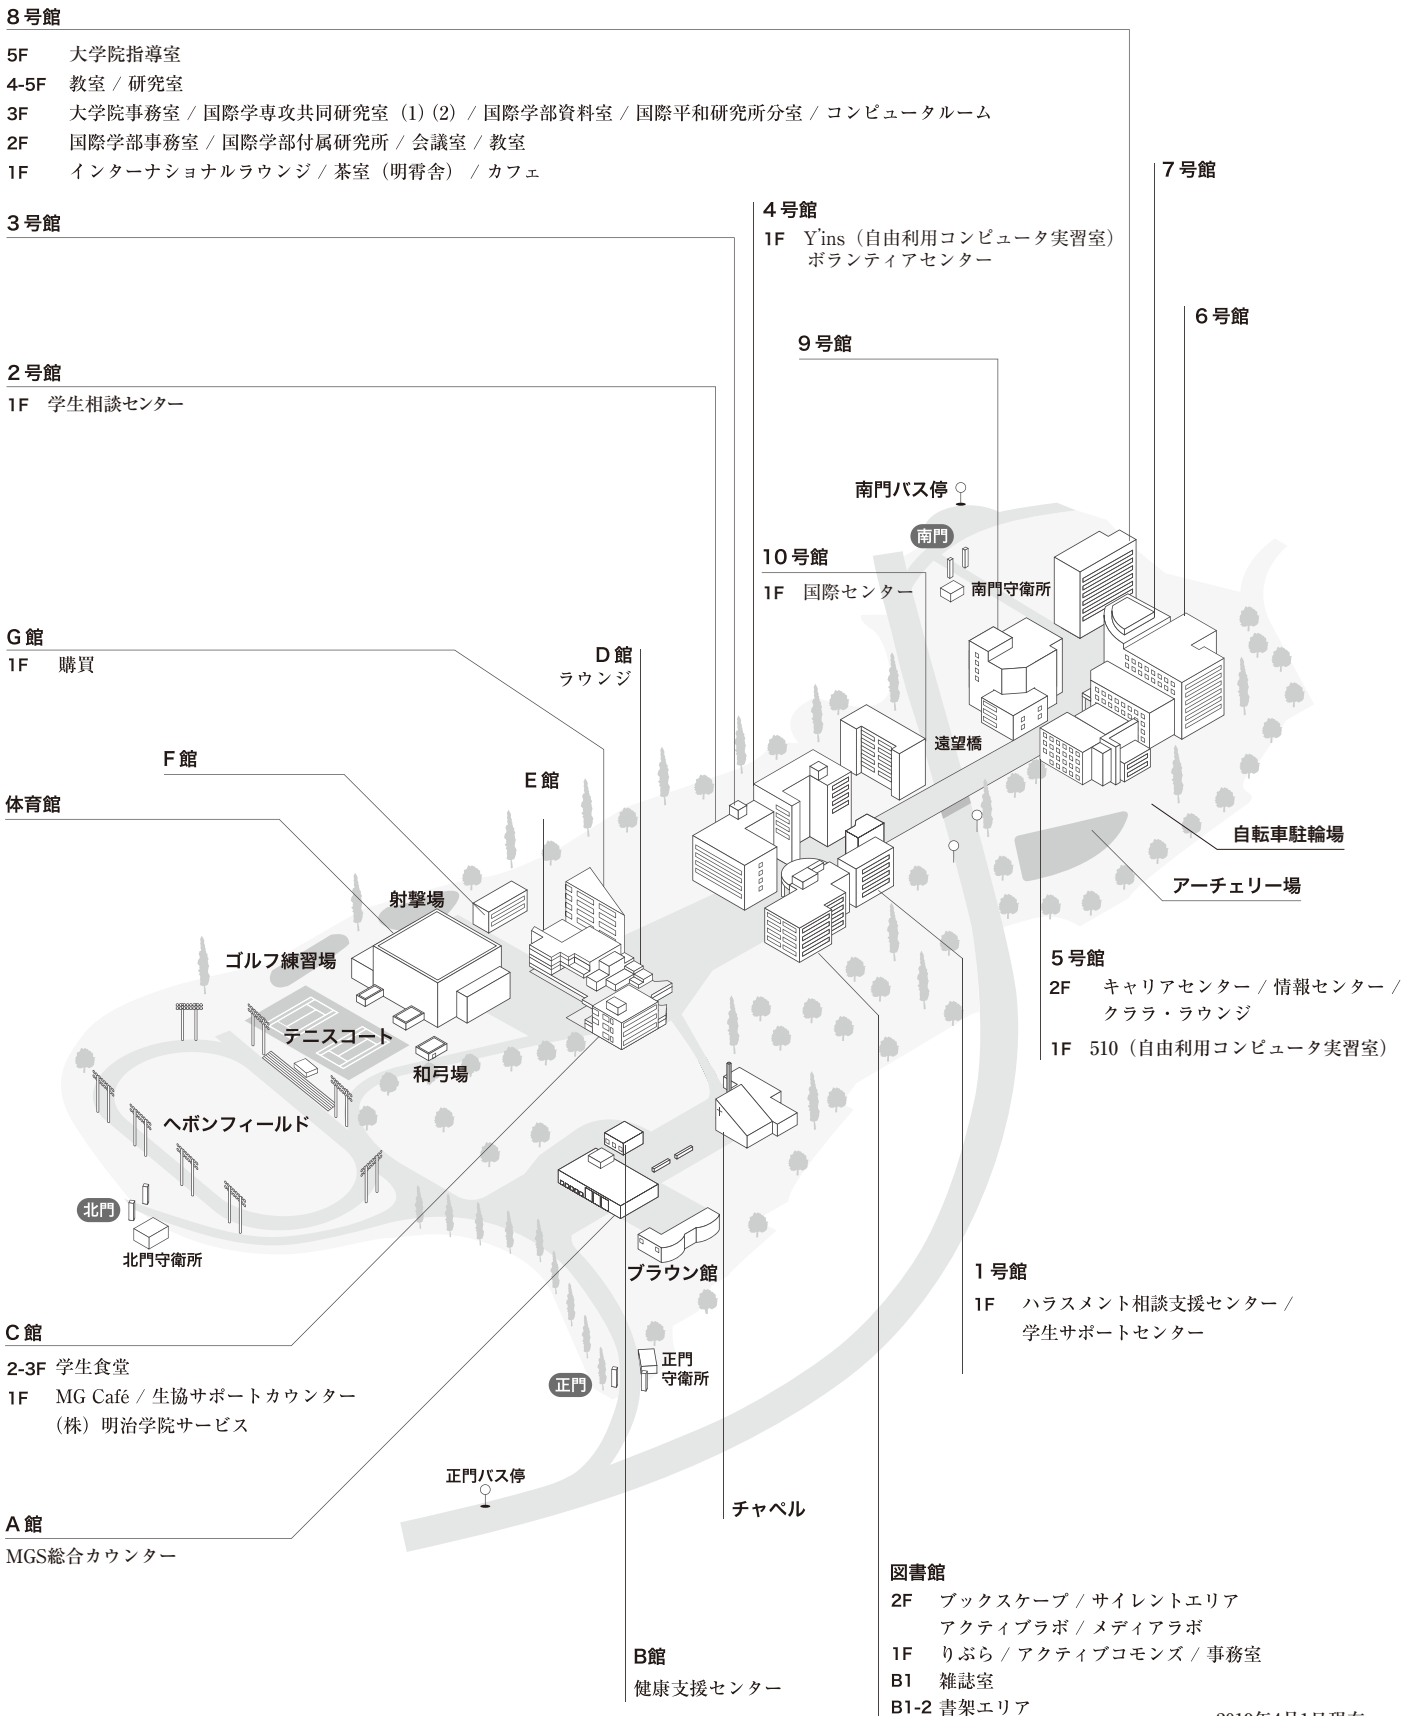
8号館
5F 大学院指導室
4-5F 教室 / 研究室
3F 大学院事務室 / 国際学専攻共同研究室（1）(2) / 国際学部資料室 / 国際平和研究所分室 / コンピュータルーム
2F 国際学部事務室 / 国際学部付属研究所 / 会議室 / 教室
1F インターナショナルラウンジ / 茶室（明霄舎） / カフェ

7号館

3号館

4号館
1F Y'ins（自由利用コンピュータ実習室）
ボランティアセンター

6号館

9号館

2号館
1F 学生相談センター

南門バス停

南門

南門守衛所

10号館
1F 国際センター

G館
1F 購買

D館
ラウンジ

遠望橋

F館

E館

体育館

自転車駐輪場

射撃場

アーチェリー場

ゴルフ練習場

5号館
2F キャリアセンター / 情報センター / クララ・ラウンジ
1F 510（自由利用コンピュータ実習室）

テニスコート

和弓場

ヘボンフィールド

北門

北門守衛所

ブラウン館

1号館
1F ハラスメント相談支援センター / 学生サポートセンター

C館
2-3F 学生食堂
1F MG Café / 生協サポートカウンター
（株）明治学院サービス

正門守衛所

正門

正門バス停

チャペル

A館
MGS総合カウンター

図書館
2F ブックスケープ / サイレントエリア
アクティブラボ / メディアラボ
1F りぶら / アクティブコモンズ / 事務室
B1 雑誌室
B1-2 書架エリア

B館
健康支援センター

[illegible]